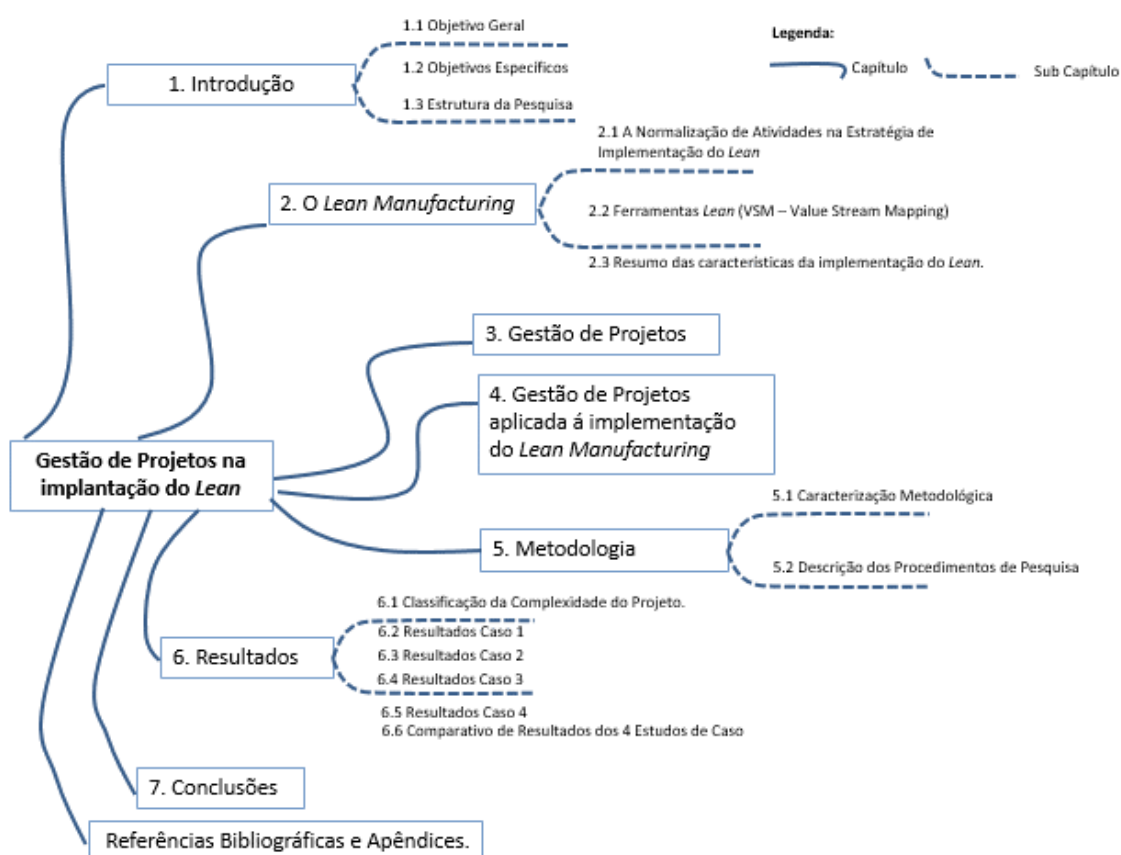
Legenda:
Capítulo
Sub Capítulo

1. Introdução
1.1 Objetivo Geral
1.2 Objetivos Específicos
1.3 Estrutura da Pesquisa

2. O *Lean Manufacturing*
2.1 A Normalização de Atividades na Estratégia de Implementação do *Lean*
2.2 Ferramentas *Lean* (VSM – Value Stream Mapping)
2.3 Resumo das características da implementação do *Lean*.

3. Gestão de Projetos

4. Gestão de Projetos aplicada á implementação do *Lean Manufacturing*

Gestão de Projetos na implantação do *Lean*

5. Metodologia
5.1 Caracterização Metodológica
5.2 Descrição dos Procedimentos de Pesquisa

6. Resultados
6.1 Classificação da Complexidade do Projeto.
6.2 Resultados Caso 1
6.3 Resultados Caso 2
6.4 Resultados Caso 3
6.5 Resultados Caso 4
6.6 Comparativo de Resultados dos 4 Estudos de Caso

7. Conclusões

Referências Bibliográficas e Apêndices.